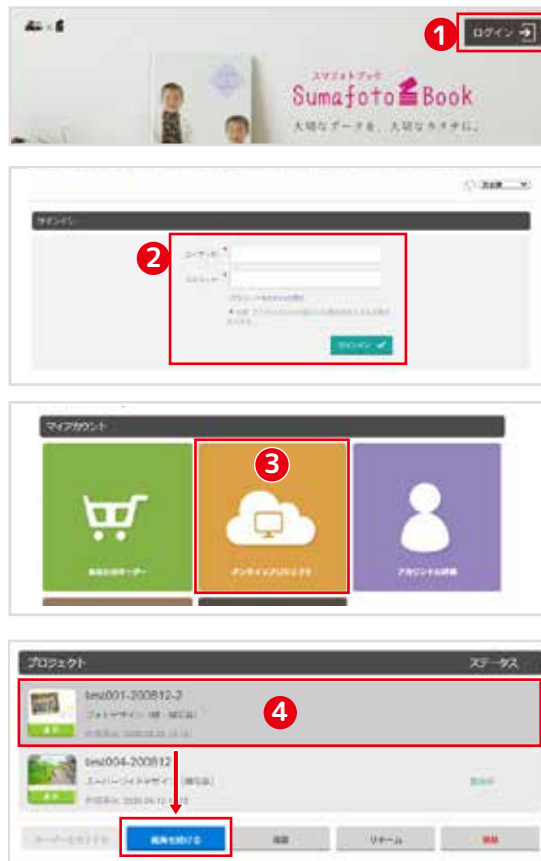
1 ログイン

スマフォトブック
Sumafoto Book
大切なデータを、大切なカタチに。

サインイン

2
ユーザー名 *
パスワード *

サインイン

マイアカウント

3

オンラインプロジェクト

アカウント情報

プロジェクト

ステータス

test001-200812-2

フォトデザイン

4

test004-200812

編集を続ける

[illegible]

リネーム

削除